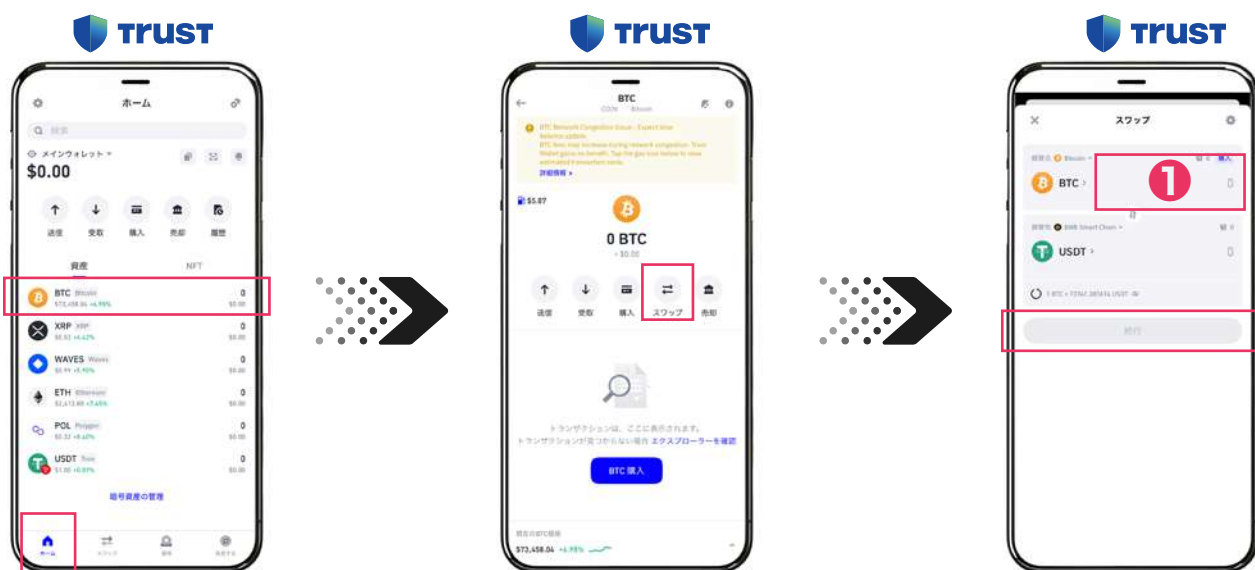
TRUST

ホーム

検索

メインウォレット

$0.00

送信 受取 購入 売却 履歴

資産 NFT

BTC Bitcoin
$73,458.06 +4.98%
0
$0.00

XRP XRP
$0.53 +4.62%
0
$0.00

WAVES Waves
$0.94 +5.90%
0
$0.00

ETH Ethereum
$2,613.80 +7.65%
0
$0.00

POL Polygon
$0.32 +8.62%
0
$0.00

USDT Tron
$1.00 +0.09%
0
$0.00

暗号資産の管理

ホーム

TRUST

BTC
COIN Bitcoin

BTC Network Congestion Issue - Expect slow balance update.
BTC fees may increase during network congestion. Trust Wallet gains no benefit. Tap the gas icon below to view estimated transaction costs.
詳細情報 >

$5.87

0 BTC
≈ $0.00

送信 受取 購入 スワップ 売却

トランザクションは、ここに表示されます。
トランザクションが見つからない場合 エクスプローラーを確認

BTC 購入

現在のBTC価格
$73,458.04 +4.98%

TRUST

スワップ

Bitcoin 購入

BTC

0

BNB Smart Chain

USDT

0

❶

続行